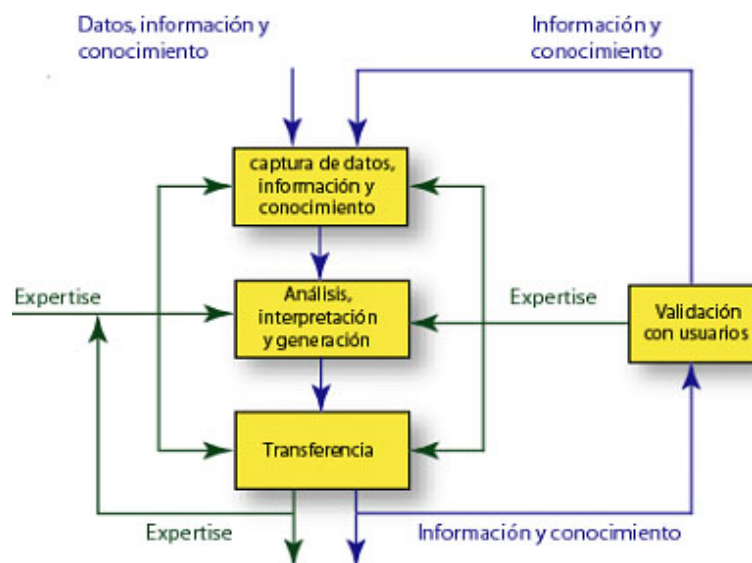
Datos, información y conocimiento

Información y conocimiento

captura de datos, información y conocimiento

Expertise

Análisis, interpretación y generación

Expertise

Validación con usuarios

Transferencia

Expertise

Información y conocimiento